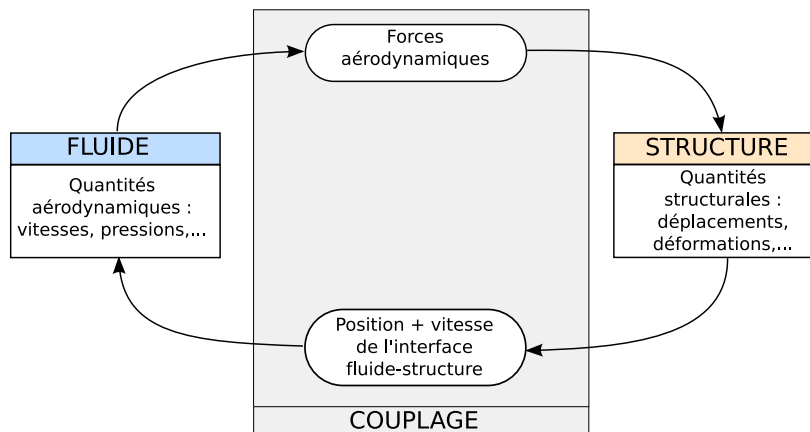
Forces aérodynamiques

FLUIDE

Quantités aérodynamiques : vitesses, pressions,...

STRUCTURE

Quantités structurales : déplacements, déformations,...

Position + vitesse de l'interface fluide-structure

COUPLAGE